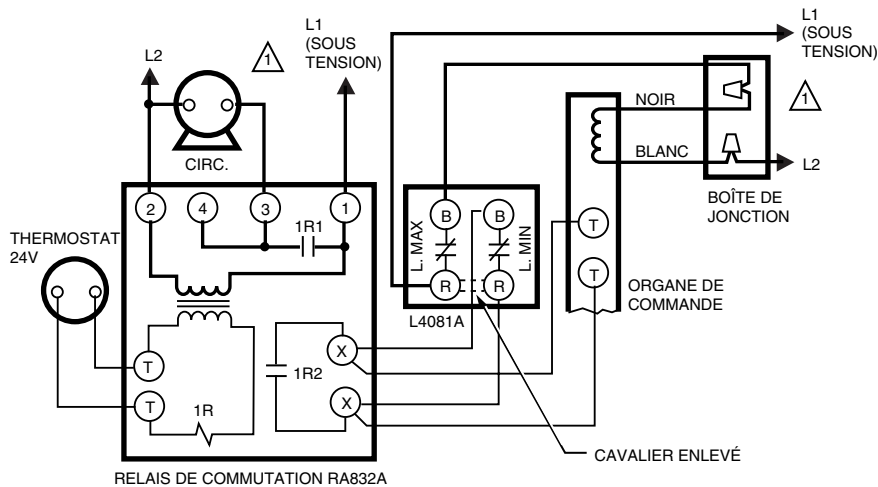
L2

1

L1 (SOUS TENSION)

L1 (SOUS TENSION)

NOIR

1

BLANC

L2

CIRC.

BOÎTE DE JONCTION

2

4

3

1

1R1

B

B

T

THERMOSTAT 24V

L. MAX

L. MIN

R

R

T

ORGANE DE COMMANDE

L4081A

T

X

1R2

T

1R

X

CAVALIER ENLEVÉ

RELAIS DE COMMUTATION RA832A